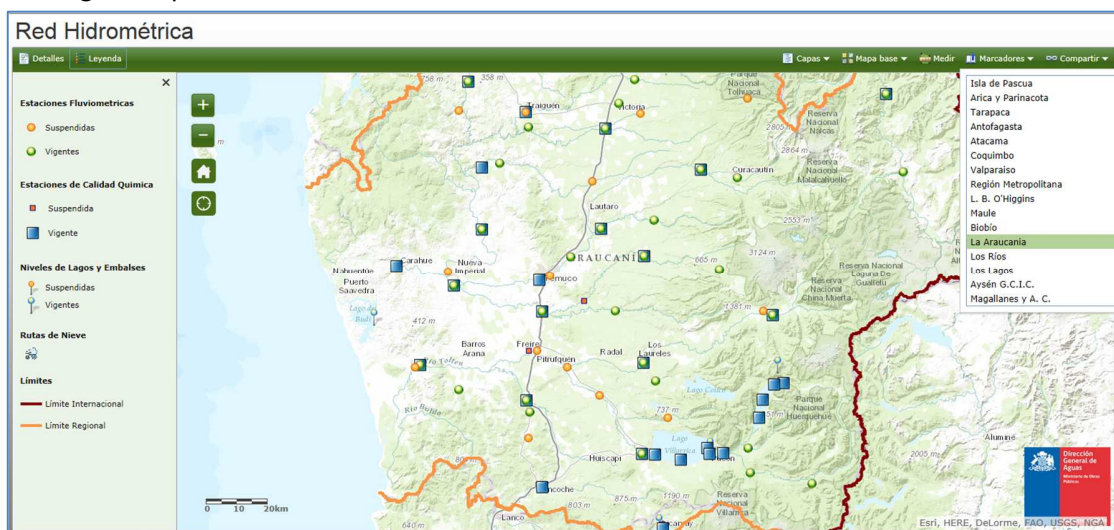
Red Hidrométrica

Detalles Leyenda

Capas ▾ Mapa base ▾ Medir Marcadores ▾ Compartir ▾

×

Estaciones Fluviometricas

Suspendidas

Vigentes

Estaciones de Calidad Quimica

Suspendida

Vigente

Niveles de Lagos y Embalses

Suspendidas

Vigentes

Rutas de Nieve

Límites

Límite Internacional

Límite Regional

Isla de Pascua
Arica y Parinacota
Tarapaca
Antofagasta
Atacama
Coquimbo
Valparaiso
Región Metropolitana
L. B. O'Higgins
Maule
Biobío
La Araucania
Los Ríos
Los Lagos
Aysén G.C.I.C.
Magallanes y A. C.

758 m 358 m Traiguén Victoria Parque Nacional Tolhuaca Reserva Nacional Nalcas 2805 m 2864 m Curacautín Reserva Nacional Malalcahuello Lautaro 2553 m ARAUCANÍA 3124 m 665 m Carahue Nueva Imperial Nahuentúe Puerto Saavedra Temuco Reserva Nacional China Muerta Reserva Nacional Laguna De Gualletué Lago de Budi 412 m 1361 m Barros Arana Freire Pitrufquén Radal Los Laureles Lago Colico Parque Nacional Huerquehue Río Toltén Río Boldo 737 m Lago Villarrica Huiscapi Pucón Aluminé 2005 m 803 m Loncoche 875 m 1190 m Reserva Nacional Villarrica Lanco 640 m

0 10 20km

Dirección General de Aguas Ministerio de Obras Públicas

Esri, HERE, DeLorme, FAO, USGS, NGA